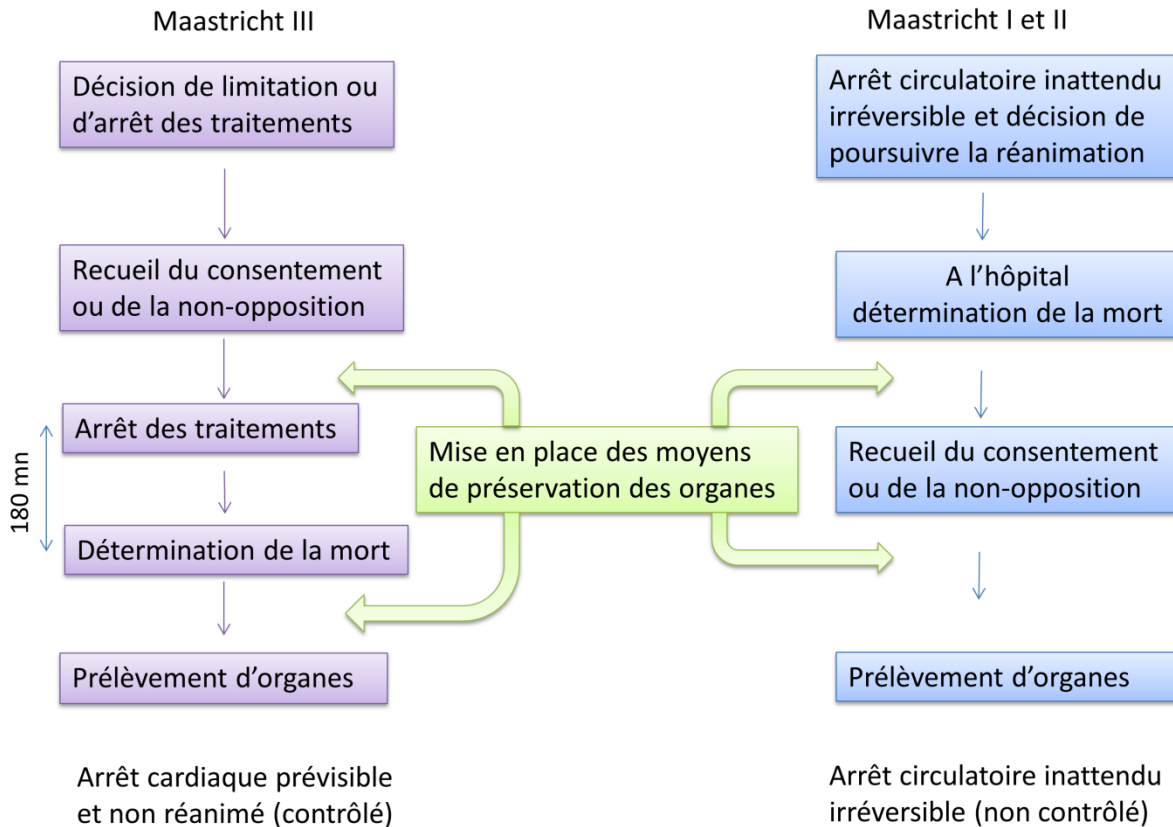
Maastricht III

Décision de limitation ou d'arrêt des traitements

Recueil du consentement ou de la non-opposition

Arrêt des traitements

180 mn

Détermination de la mort

Prélèvement d'organes

Arrêt cardiaque prévisible et non réanimé (contrôlé)

Mise en place des moyens de préservation des organes

Maastricht I et II

Arrêt circulatoire inattendu irréversible et décision de poursuivre la réanimation

A l'hôpital détermination de la mort

Recueil du consentement ou de la non-opposition

Prélèvement d'organes

Arrêt circulatoire inattendu irréversible (non contrôlé)